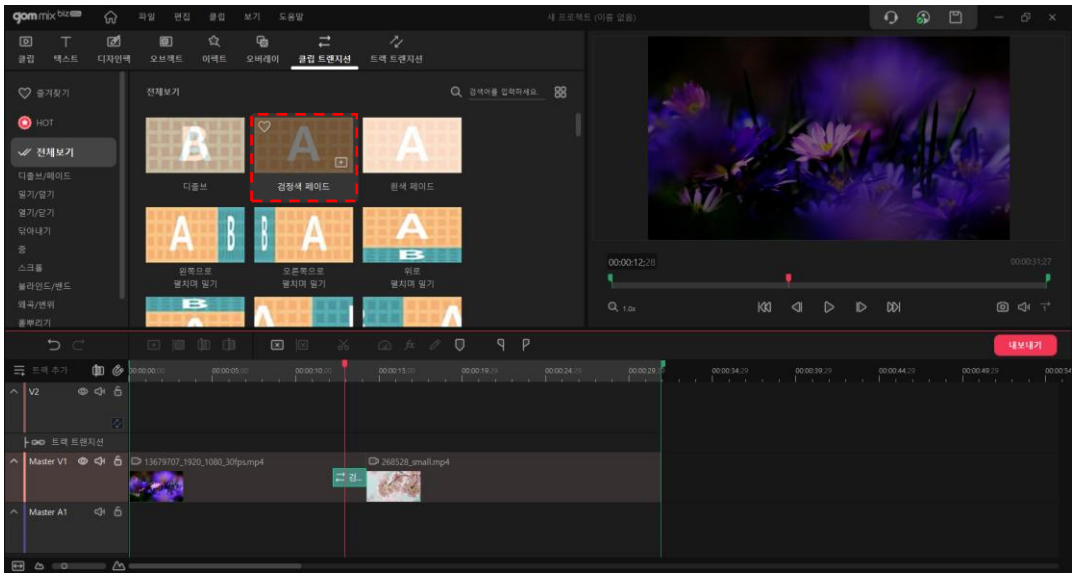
gom mix biz

파일 편집 클립 보기 도움말

새 프로젝트 (이름 없음)

클립 텍스트 디자인팩 오브젝트 이펙트 오버레이 클립 트랜지션 트랙 트랜지션

즐겨찾기
HOT
전체보기
디졸브/페이드
밀기/열기
열기/닫기
닦아내기
줌
스크롤
블라인드/밴드
왜곡/변위
흩뿌리기

전체보기

검색어를 입력하세요.

디졸브
검정색 페이드
흰색 페이드
왼쪽으로 펼치며 밀기
오른쪽으로 펼치며 밀기
위로 펼치며 밀기

00:00:12.28
00:00:31.27

1.0x

내보내기

트랙 추가

00:00:00 00:00:05.00 00:00:10.00 00:00:15.00 00:00:19.29 00:00:24.29 00:00:29.29 00:00:34.29 00:00:39.29 00:00:44.29 00:00:49.29 00:00:54

V2

트랙 트랜지션

Master V1

13679707_1920_1080_30fps.mp4

검...

268528_small.mp4

Master A1